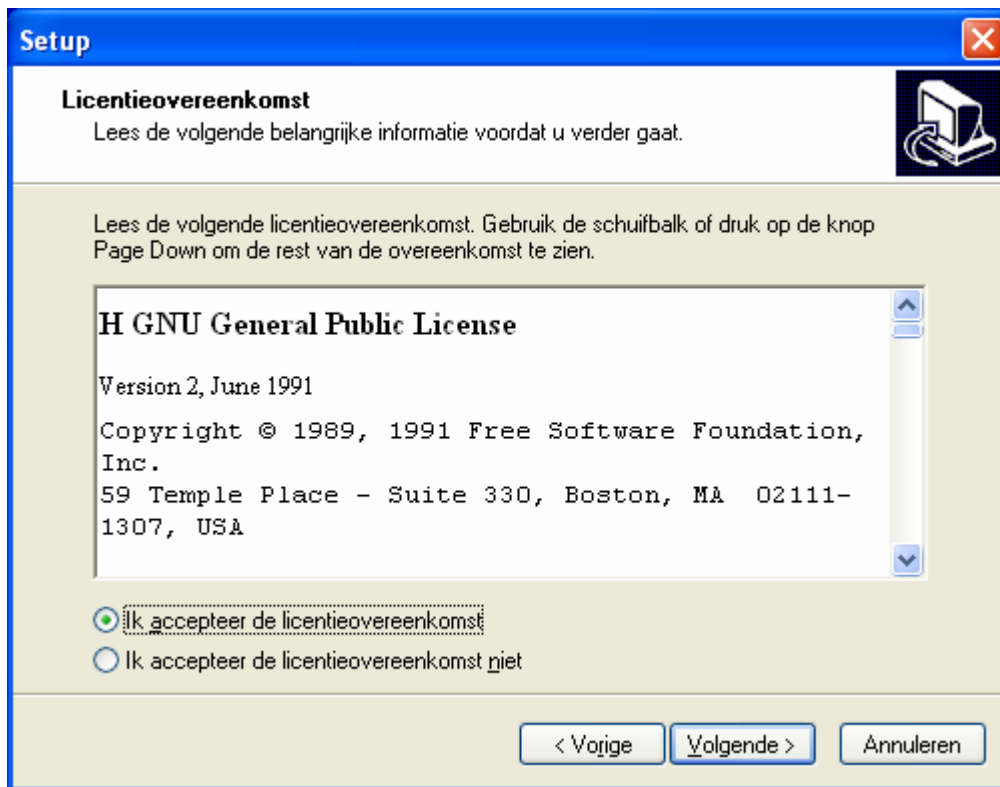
Setup

Licentieovereenkomst
Lees de volgende belangrijke informatie voordat u verder gaat.

Lees de volgende licentieovereenkomst. Gebruik de schuifbalk of druk op de knop Page Down om de rest van de overeenkomst te zien.

H GNU General Public License

Version 2, June 1991

Copyright © 1989, 1991 Free Software Foundation, Inc.
59 Temple Place - Suite 330, Boston, MA 02111-1307, USA

Ik accepteer de licentieovereenkomst
Ik accepteer de licentieovereenkomst niet

< Vorige
Volgende >
Annuleren